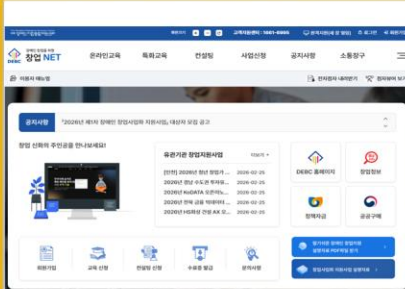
교육문의 : 1661-6865
장애인 창업을 위한 도움
창업.NET
DEBC
온라인교육
특화교육
컨설팅
사업신청
공지사항
소통창구
이용자 매뉴얼
공지사항
"2026년 제1차 장애인 창업사업화 지원사업" 대상자 모집 공고
창업 선화의 주인공을 만나보세요!
유관기관 창업지원사업
more +
[인천] 2026년 청년 창업 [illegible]
2026-02-25
2026년 경남 수도권 투자유 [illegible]
2026-02-25
2026년 KoDATA 모든이노 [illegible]
2026-02-25
2026년 경북 교육 빅데이터 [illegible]
2026-02-25
2026년 HD재단 건설 AX 오 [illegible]
2026-02-25
DEBC 홍보미디어
창업정보
정책자금
공공구매
회원가입
교육 신청
컨설팅 신청
수료증 발급
문의사항
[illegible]
창업사업화 지원사업 설명자료 바로가기